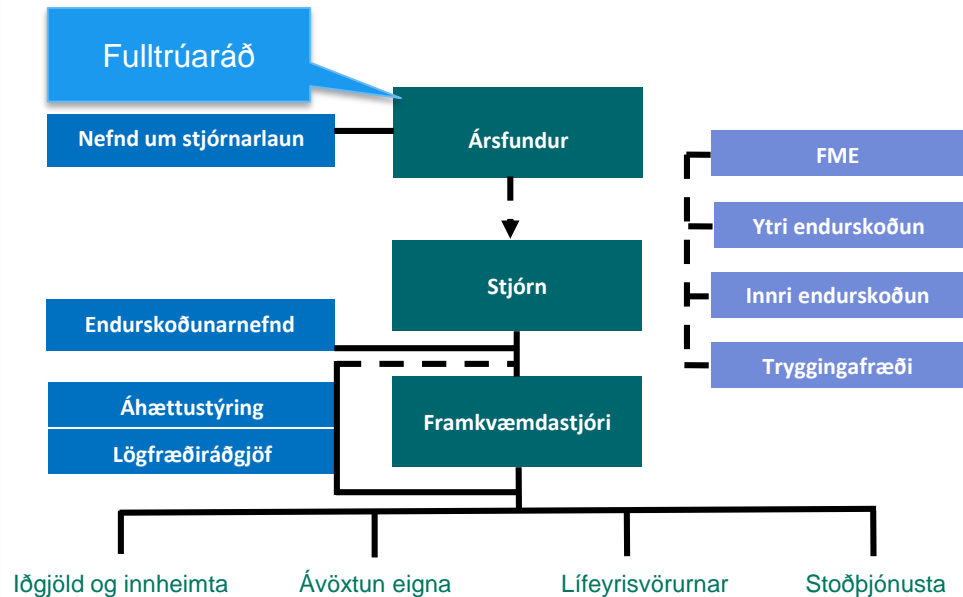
Fulltrúaráð

Nefnd um stjórnarlaun

Ársfundur

Stjórn

Endurskoðunarnefnd

Áhættustýring

Lögfræðiráðgjöf

Framkvæmdastjóri

FME

Ytri endurskoðun

Innri endurskoðun

Tryggingafræði

Iðgjöld og innheimta

Ávöxtun eigna

Lífeyrisvörurnar

Stoðþjónusta